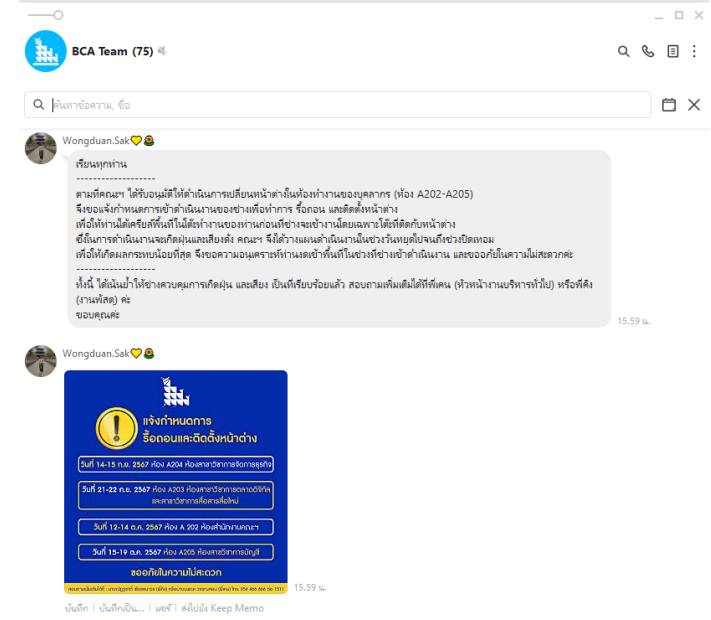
BCA Team (75)

ค้นหาข้อความ, ชื่อ

Wongduan.Sak

เรียนทุกท่าน
-------------------
ตามที่คณะฯ ได้รับอนุมัติให้ดำเนินการเปลี่ยนหน้าต่างในห้องทำงานของบุคลากร (ห้อง A202-A205)
จึงขอแจ้งกำหนดการเข้าดำเนินงานของช่างเพื่อทำการ รื้อถอน และติดตั้งหน้าต่าง
เพื่อให้ท่านได้เตรียมพื้นที่ในโต๊ะทำงานของท่านก่อนที่ช่างจะเข้างานโดยเฉพาะโต๊ะที่ติดกับหน้าต่าง
ซึ่งในการดำเนินงานจะเกิดฝุ่นและเสียงดัง คณะฯ จึงได้วางแผนดำเนินงานในช่วงวันหยุดไปจนถึงช่วงปิดเทอม
เพื่อให้เกิดผลกระทบน้อยที่สุด จึงขอความอนุเคราะห์ท่านงดเข้าพื้นที่ในช่วงที่ช่างเข้าดำเนินงาน และขออภัยในความไม่สะดวกค่ะ
-------------------
ทั้งนี้ ได้เน้นย้ำให้ช่างควบคุมการเกิดฝุ่น และเสียง เป็นที่เรียบร้อยแล้ว สอบถามเพิ่มเติมได้ที่พี่เคน (หัวหน้างานบริหารทั่วไป) หรือพี่คิง (งานพัสดุ) ค่ะ
ขอบคุณค่ะ
15.59 น.

Wongduan.Sak

แจ้งกำหนดการ
รื้อถอนและติดตั้งหน้าต่าง
วันที่ 14-15 ก.ย. 2567 ห้อง A204 ห้องสาขาวิชาการจัดการธุรกิจ
วันที่ 21-22 ก.ย. 2567 ห้อง A203 ห้องสาขาวิชาการตลาดดิจิทัล และสาขาวิชาการสื่อสารสื่อใหม่
วันที่ 12-14 ต.ค. 2567 ห้อง A 202 ห้องสำนักงานคณะฯ
วันที่ 15-19 ต.ค. 2567 ห้อง A205 ห้องสาขาวิชาการบัญชี
ขออภัยในความไม่สะดวก
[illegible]
15.59 น.

บันทึก | บันทึกเป็น... | แชร์ | ส่งไปยัง Keep Memo